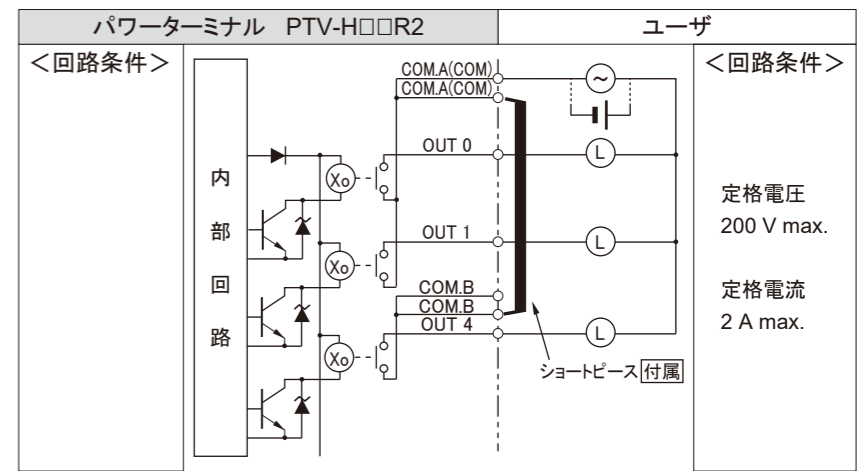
| パワーターミナル PTV-H□□R2 | ユーザ |
|---|---|

＜回路条件＞

内
部
回
路

$X_0$

$X_0$

$X_0$

COM.A(COM)
COM.A(COM)
OUT 0
OUT 1
COM.B
COM.B
OUT 4

~

L

L

L

ショートピース 付属

＜回路条件＞

定格電圧
200 V max.

定格電流
2 A max.